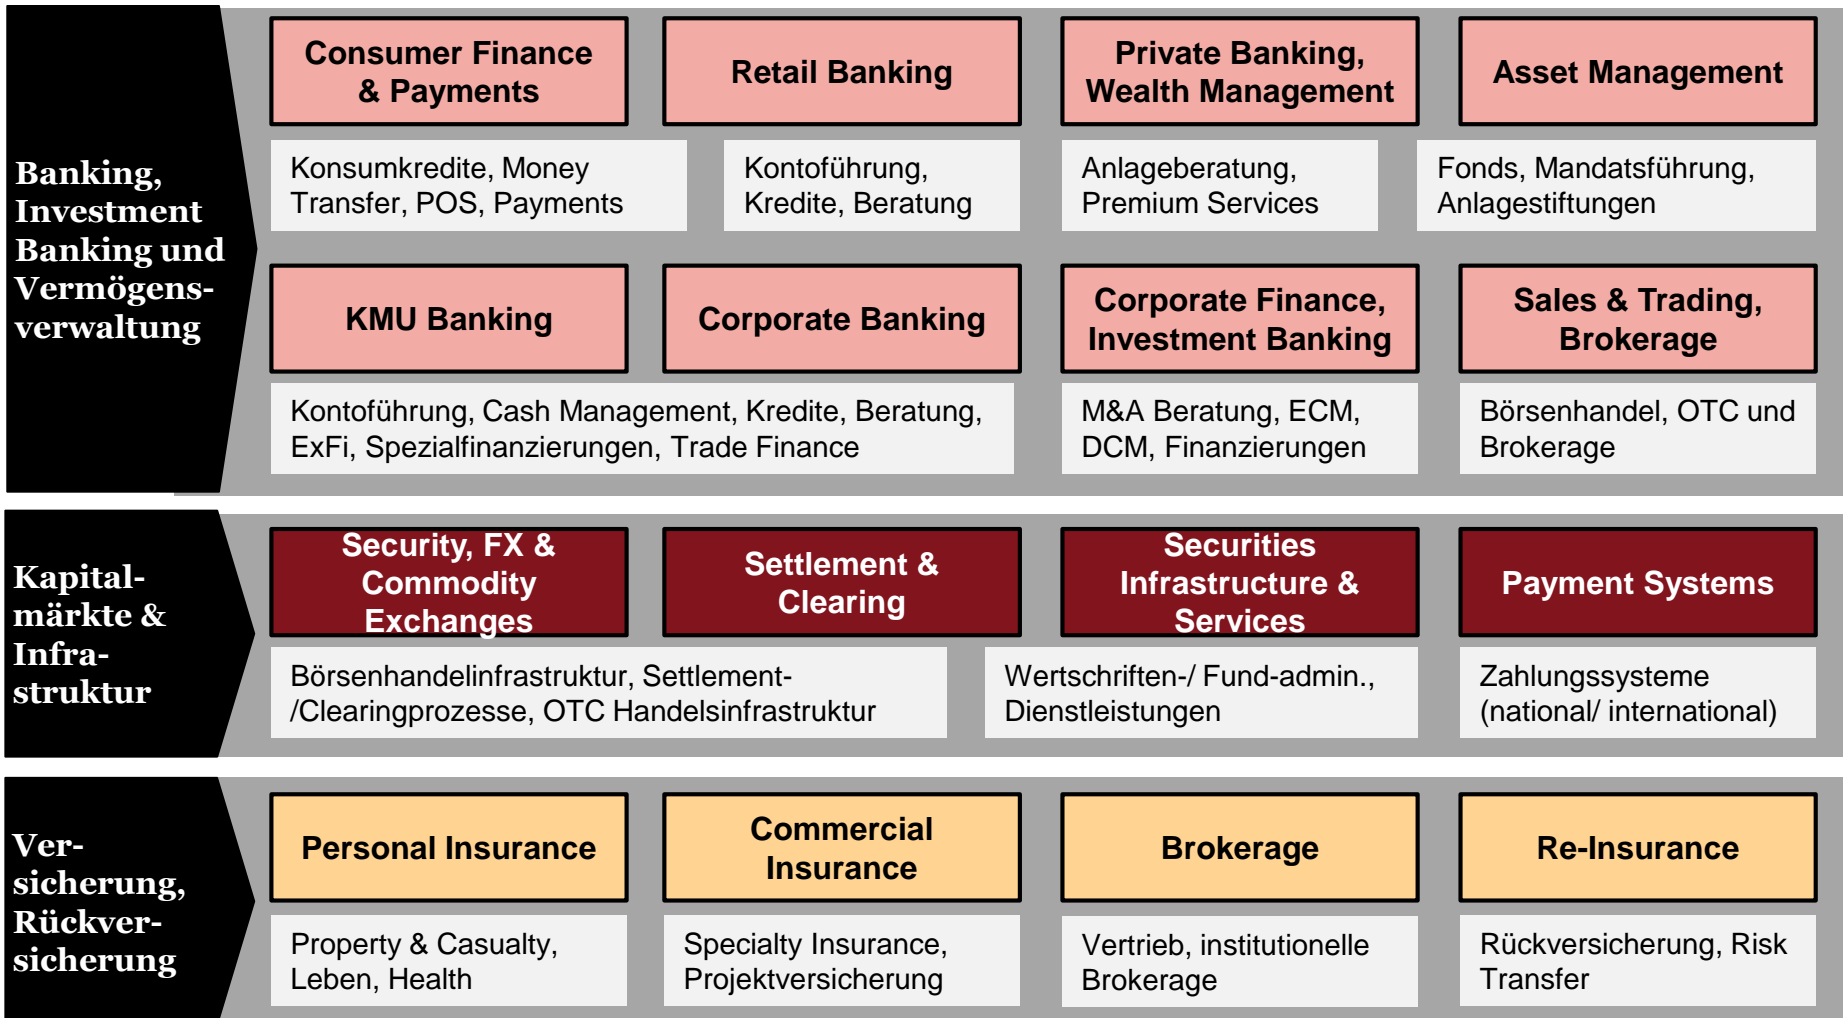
Banking, Investment Banking und Vermögensverwaltung

Consumer Finance & Payments

Retail Banking

Private Banking, Wealth Management

Asset Management

Konsumkredite, Money Transfer, POS, Payments

Kontoführung, Kredite, Beratung

Anlageberatung, Premium Services

Fonds, Mandatsführung, Anlagestiftungen

KMU Banking

Corporate Banking

Corporate Finance, Investment Banking

Sales & Trading, Brokerage

Kontoführung, Cash Management, Kredite, Beratung, ExFi, Spezialfinanzierungen, Trade Finance

M&A Beratung, ECM, DCM, Finanzierungen

Börsenhandel, OTC und Brokerage

Kapitalmärkte & Infrastruktur

Security, FX & Commodity Exchanges

Settlement & Clearing

Securities Infrastructure & Services

Payment Systems

Börsenhandelinfrastruktur, Settlement-/Clearingprozesse, OTC Handelsinfrastruktur

Wertschriften-/ Fund-admin., Dienstleistungen

Zahlungssysteme (national/ international)

Versicherung, Rückversicherung

Personal Insurance

Commercial Insurance

Brokerage

Re-Insurance

Property & Casualty, Leben, Health

Specialty Insurance, Projektversicherung

Vertrieb, institutionelle Brokerage

Rückversicherung, Risk Transfer